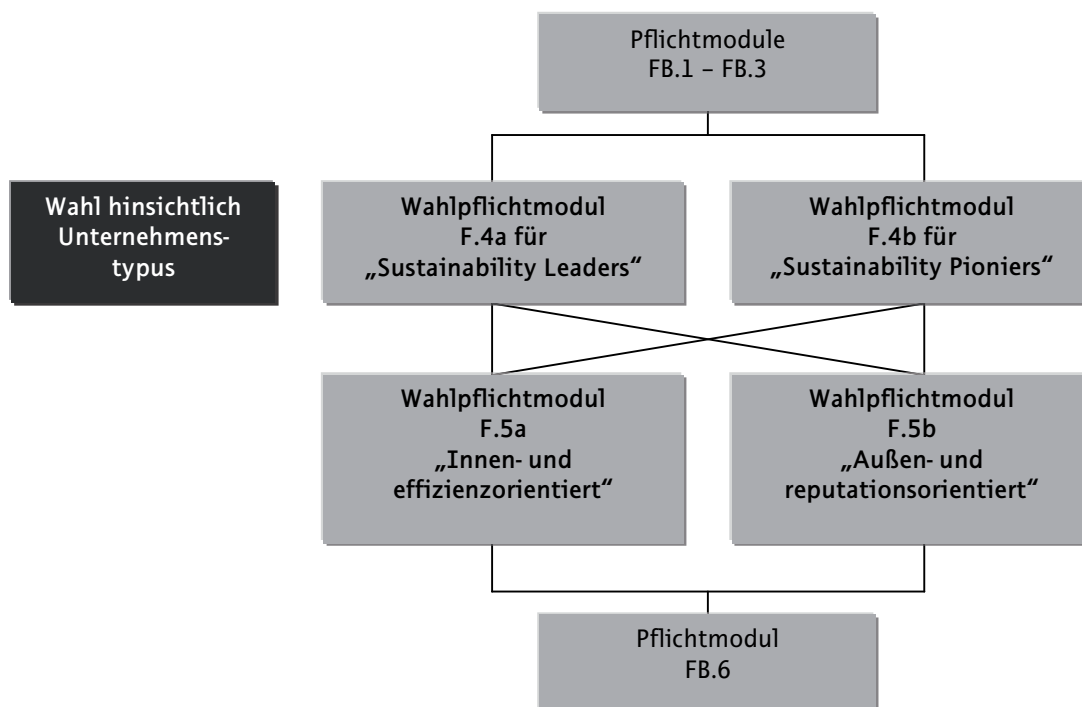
Pflichtmodule
FB.1 – FB.3

Wahl hinsichtlich Unternehmenstypus

Wahlpflichtmodul
F.4a für
„Sustainability Leaders“

Wahlpflichtmodul
F.4b für
„Sustainability Pioniers“

Wahlpflichtmodul
F.5a
„Innen- und effizienzorientiert“

Wahlpflichtmodul
F.5b
„Außen- und reputationsorientiert“

Pflichtmodul
FB.6